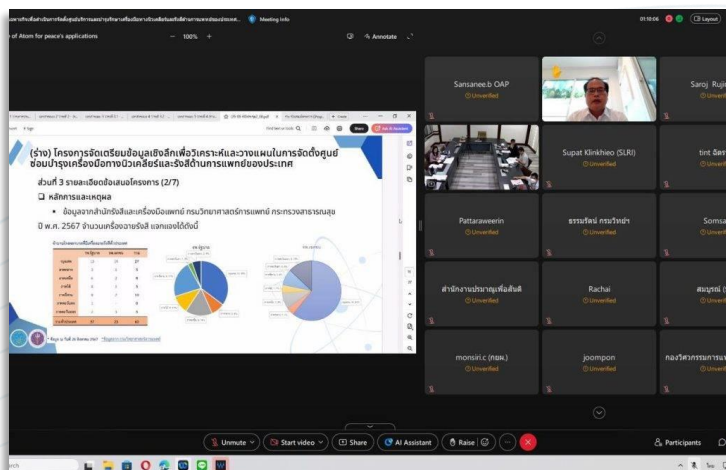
Meeting info

01:10:06

Layout

of Atom for peace's applications

— 100% +

Annotate

(ร่าง) โครงการจัดเตรียมข้อมูลเชิงลึกเพื่อวิเคราะห์และวางแผนในการจัดตั้งศูนย์ซ่อมบำรุงเครื่องมือทางนิวเคลียร์และรังสีด้านการแพทย์ของประเทศ

ส่วนที่ 3 รายละเอียดข้อเสนอโครงการ (2/7)

หลักการและเหตุผล

ข้อมูลจากสำนักรังสีและเครื่องมือแพทย์ กรมวิทยาศาสตร์การแพทย์ กระทรวงสาธารณสุข

ปี พ.ศ. 2567 จำนวนเครื่องฉายรังสี แจกแจงได้ดังนี้

Share

Sansanee.b OAP
Unverified

Saroj Rujo
Unverified

Supat Klinkhieo (SLRI)
Unverified

tint อัตร
Unverified

Pattaraweerin
Unverified

ธรรมรัตน์ กรมวิทย์ฯ
Unverified

Somsa
Unverified

สำนักงานปรมาณูเพื่อสันติ
Unverified

Rachai
Unverified

สมบูรณ์
Unverified

monsiri.c (กยพ.)
Unverified

joompon
Unverified

กองวิศวกรรมการแพ
Unverified

Unmute

Start video

Share

AI Assistant

Raise

Participants